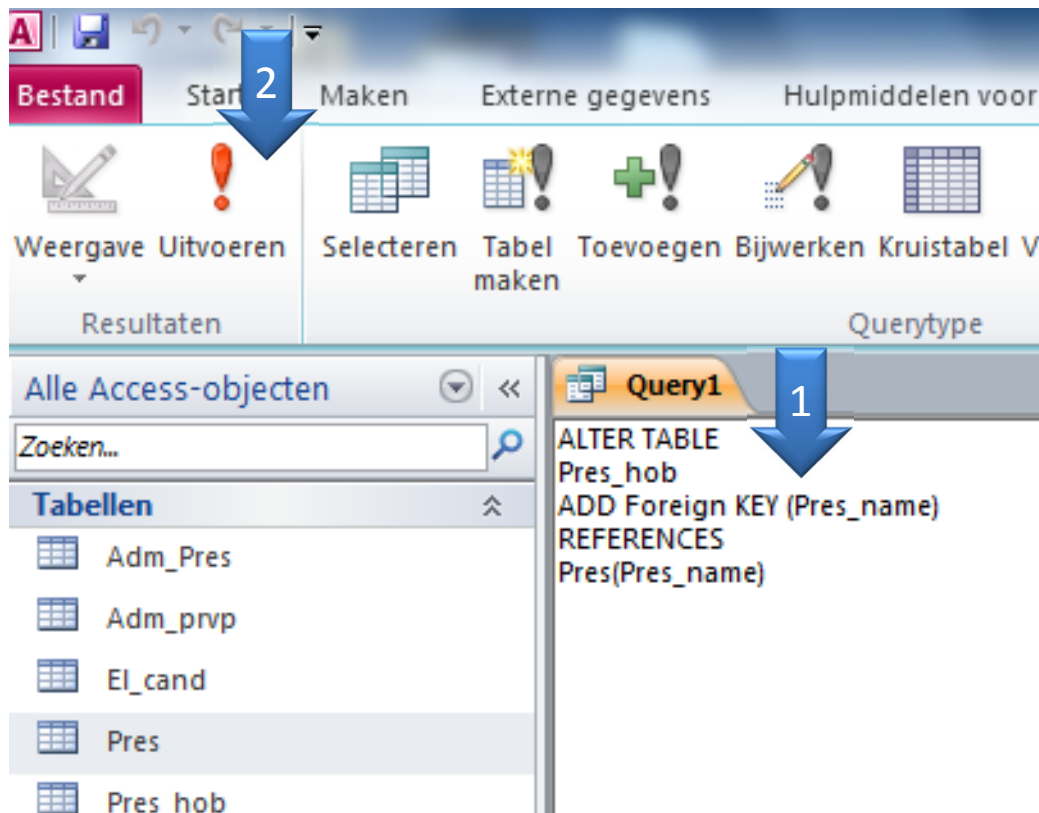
Bestand Start 2 Maken Externe gegevens Hulpmiddelen voor

Weergave Uitvoeren
Resultaten

Selecteren Tabel maken Toevoegen Bijwerken Kruistabel V
Querytype

Alle Access-objecten «
Zoeken...
Tabellen
Adm_Pres
Adm_prvp
El_cand
Pres
Pres_hob

Query1
1
ALTER TABLE
Pres_hob
ADD Foreign KEY (Pres_name)
REFERENCES
Pres(Pres_name)